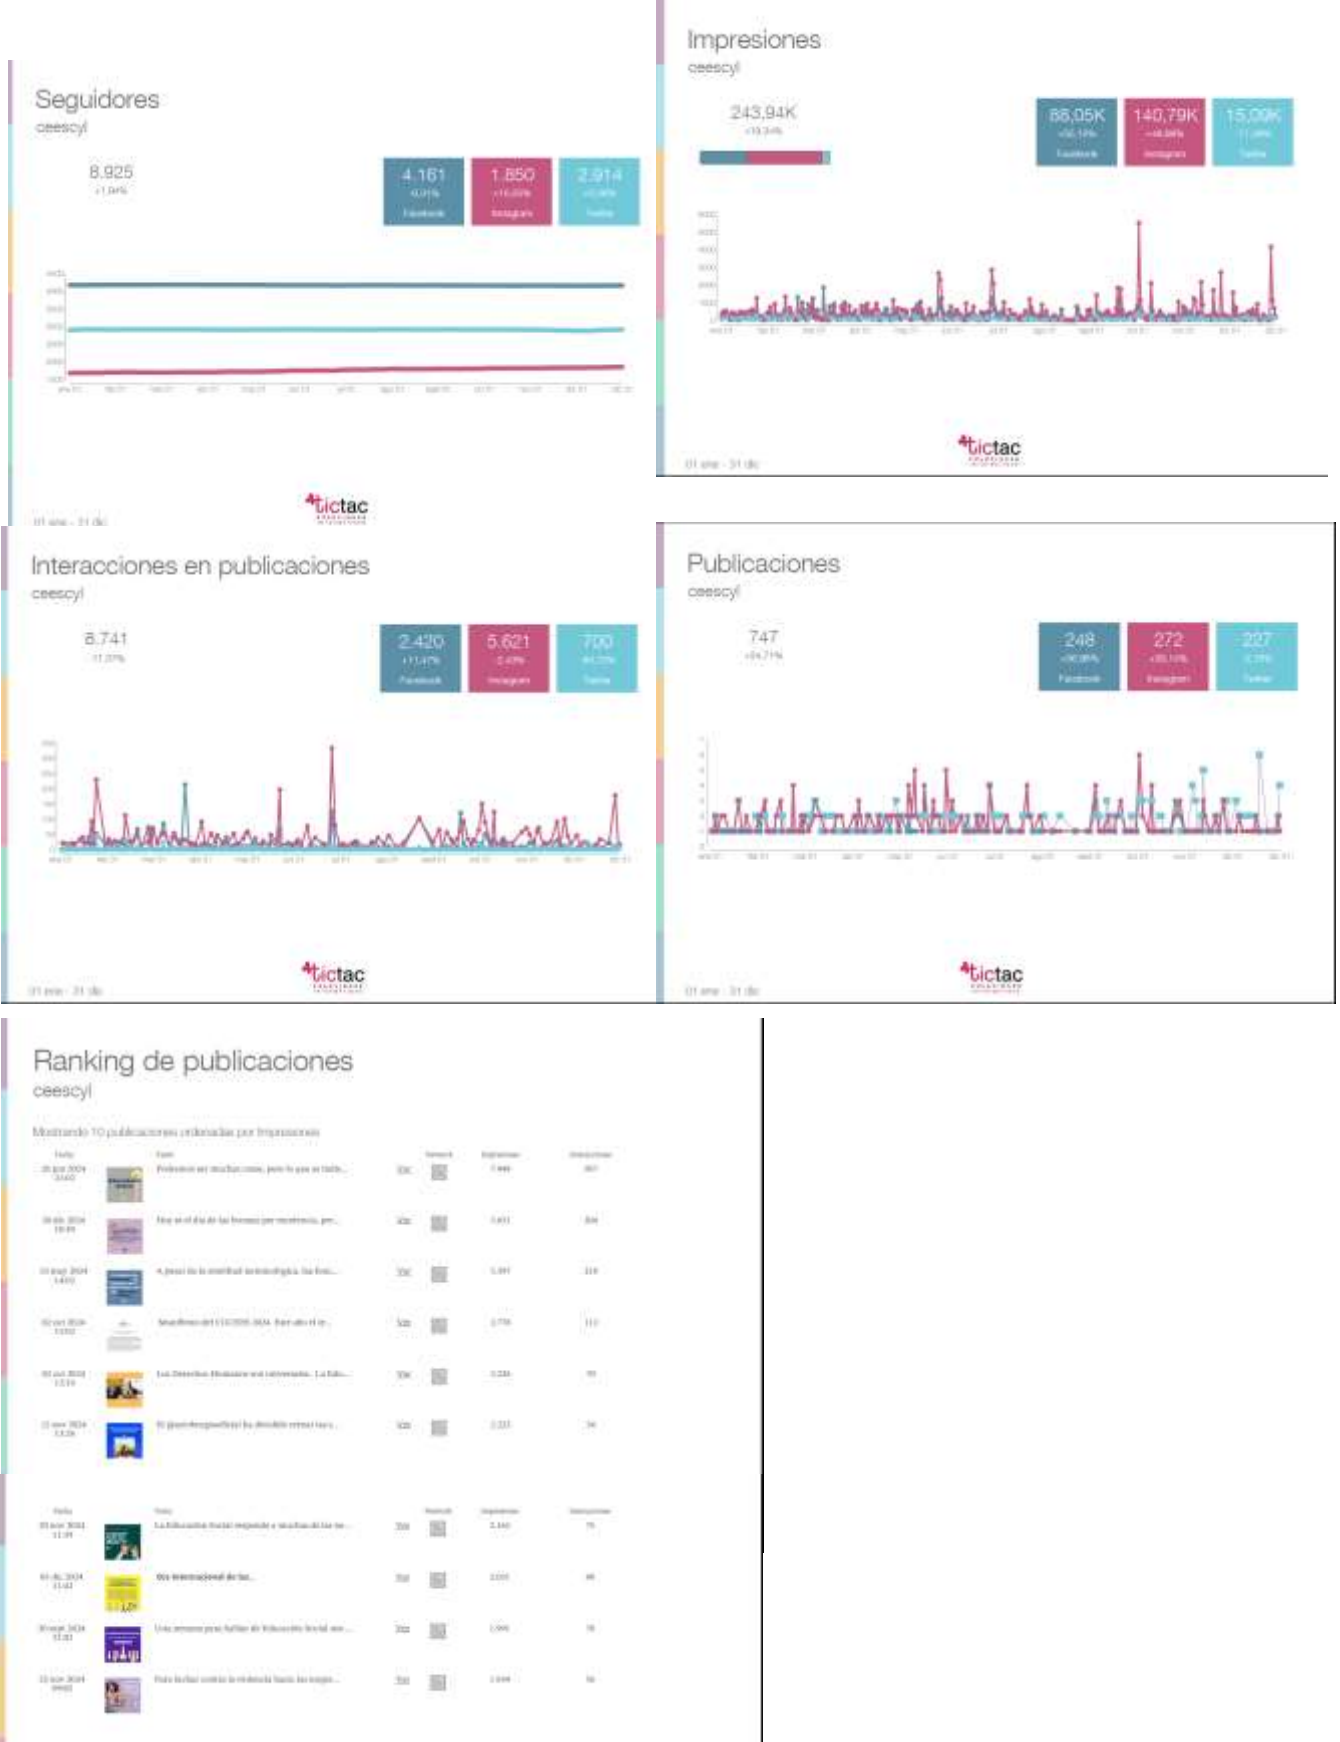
Seguidores
ceescyl

8.925
+1,94%

4.161
Facebook

1.850
Instagram

2.914
Twitter

tictac

01 ene - 31 dic

Impresiones
ceescyl

243,94K
+10,34%

86,05K
Facebook

140,79K
Instagram

15,09K
Twitter

tictac

01 ene - 31 dic

Interacciones en publicaciones
ceescyl

8.741
-11,37%

2.420
+11,47%
Facebook

5.621
Instagram

700
Twitter

tictac

01 ene - 31 dic

Publicaciones
ceescyl

747
+24,71%

248
Facebook

272
Instagram

227
Twitter

tictac

01 ene - 31 dic

Ranking de publicaciones
ceescyl

Mostrando 10 publicaciones ordenadas por Impresiones

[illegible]